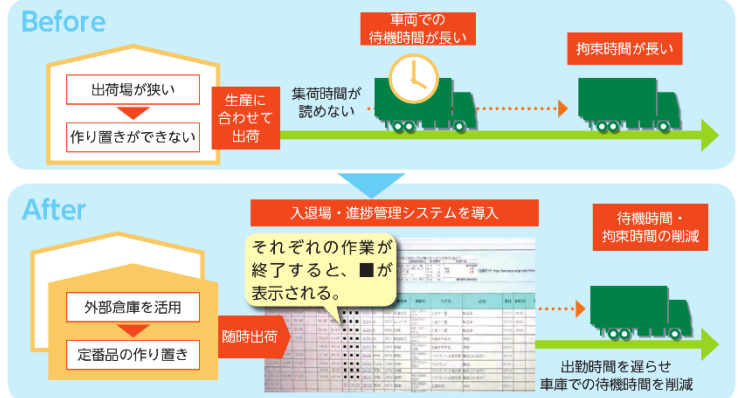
Before

出荷場が狭い

作り置きができない

生産に合わせて出荷

集荷時間が読めない

車両での待機時間が長い

拘束時間が長い

After

入退場・進捗管理システムを導入

それぞれの作業が終了すると、■が表示される。

外部倉庫を活用

定番品の作り置き

随時出荷

待機時間・拘束時間の削減

出勤時間を遅らせ車庫での待機時間を削減